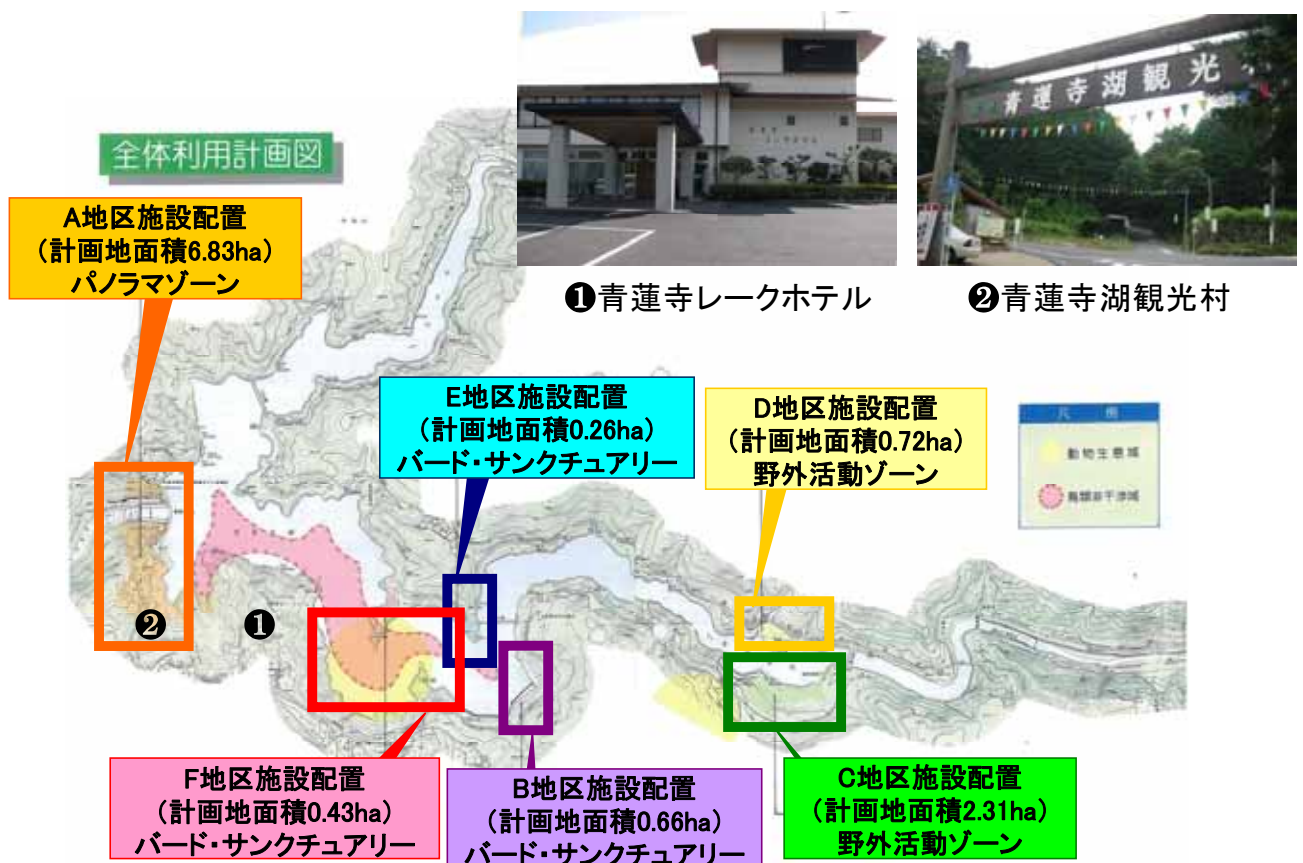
全体利用計画図

A地区施設配置
（計画地面積6.83ha）
パノラマゾーン

青蓮寺湖観光

❶青蓮寺レークホテル

❷青蓮寺湖観光村

E地区施設配置
（計画地面積0.26ha）
バード・サンクチュアリー

D地区施設配置
（計画地面積0.72ha）
野外活動ゾーン

凡例
動物生息域
鳥類非干渉域

❷

❶

F地区施設配置
（計画地面積0.43ha）
バード・サンクチュアリー

B地区施設配置
（計画地面積0.66ha）
バード・サンクチュアリー

C地区施設配置
（計画地面積2.31ha）
野外活動ゾーン